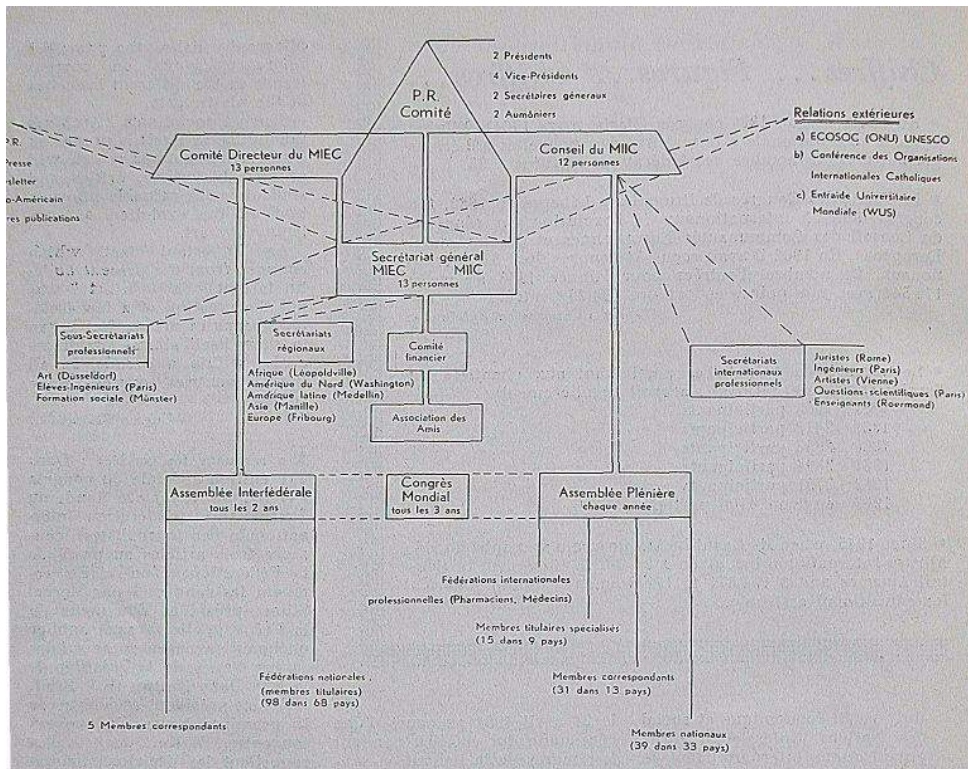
2 Présidents
4 Vice-Présidents
2 Secrétaires généraux
2 Aumôniers

P.R.
Comité

Relations extérieures
a) ECOSOC (ONU) UNESCO
b) Conférence des Organisations Internationales Catholiques
c) Entraide Universitaire Mondiale (WUS)

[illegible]R.
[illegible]resse
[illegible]sletter
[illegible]o-Américain
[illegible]res publications

Comité Directeur du MIEC
13 personnes

Conseil du MIIC
12 personnes

Secrétariat général
MIEC MIIC
13 personnes

Sous-Secrétariats professionnels
Art (Dusseldorf)
Elèves-Ingénieurs (Paris)
Formation sociale (Münster)

Secrétariats régionaux
Afrique (Léopoldville)
Amérique du Nord (Washington)
Amérique latine (Medellin)
Asie (Manille)
Europe (Fribourg)

Comité financier

Association des Amis

Secrétariats internationaux professionnels
Juristes (Rome)
Ingénieurs (Paris)
Artistes (Vienne)
Questions scientifiques (Paris)
Enseignants (Roermond)

Assemblée Interfédérale
tous les 2 ans

Congrès Mondial
tous les 3 ans

Assemblée Plénière
chaque année

Fédérations internationales professionnelles (Pharmaciens, Médecins)

Membres titulaires spécialisés
(15 dans 9 pays)

Fédérations nationales
(membres titulaires)
(98 dans 68 pays)

Membres correspondants
(31 dans 13 pays)

5 Membres correspondants

Membres nationaux
(39 dans 33 pays)